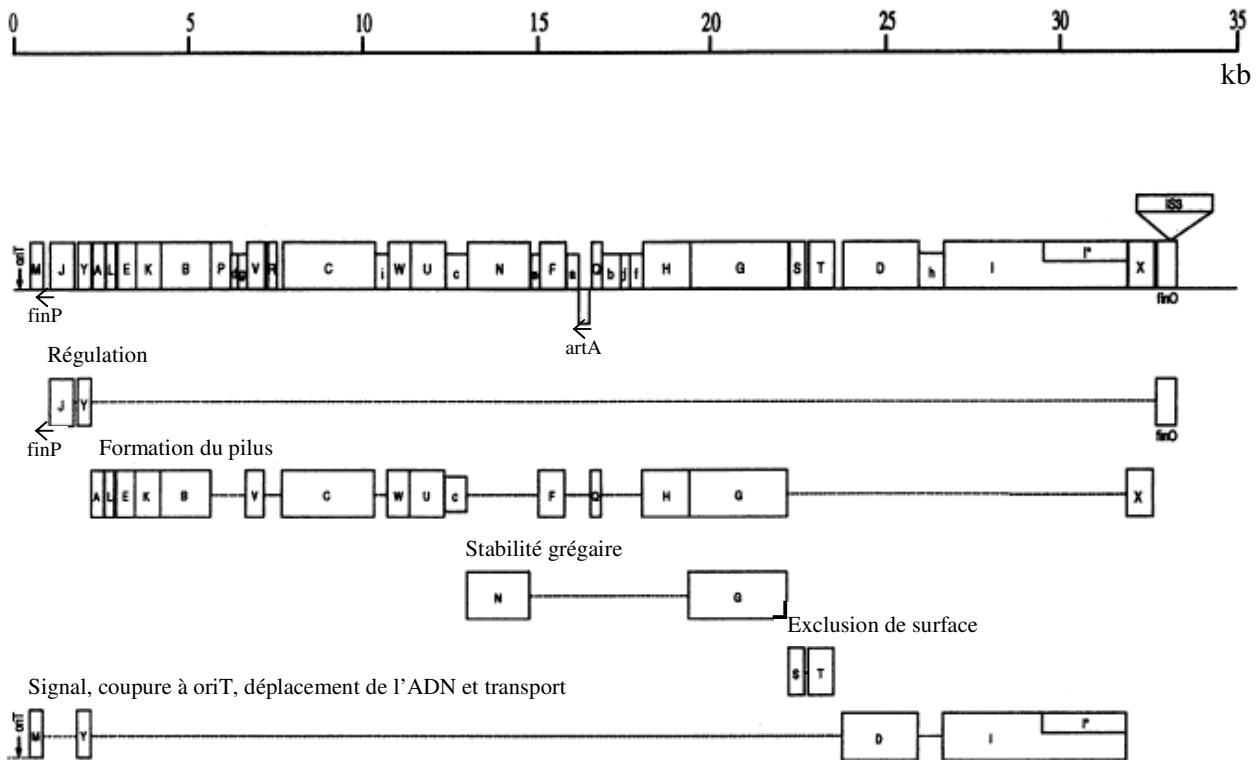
0 5 10 15 20 25 30 35
kb

IS3

oriT M J Y A L E K B P dg V R C i W U c N p F e Q b j f H G S T D h I I* X finO

finP

artA

Régulation

J Y finO

finP

Formation du pilus

A L E K B V C W U c F Q H G X

Stabilité grégaire

N G

Exclusion de surface

S T

Signal, coupure à oriT, déplacement de l'ADN et transport

oriT M Y D I I*